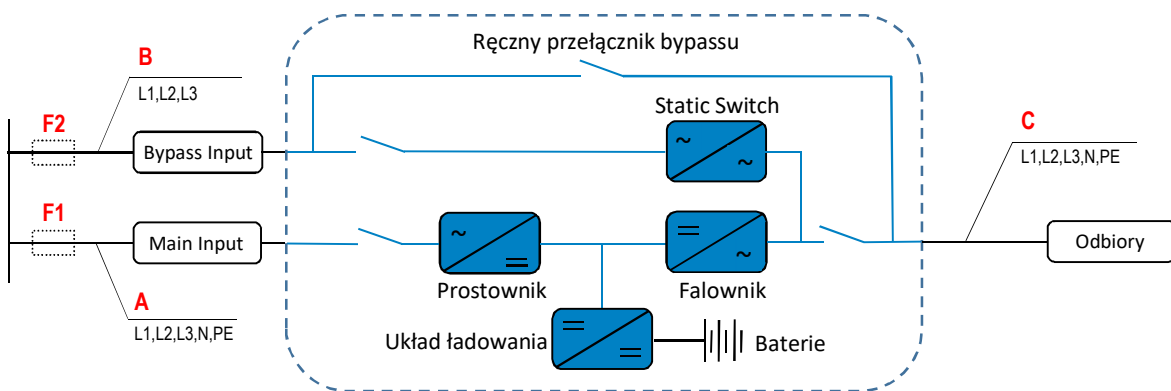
Ręczny przełącznik bypassu

B

L1,L2,L3

F2

Bypass Input

Static Switch

~

~

C

L1,L2,L3,N,PE

F1

Main Input

~

=

=

~

Odbiory

A

L1,L2,L3,N,PE

Prostownik

Falownik

Układ ładowania

=

=

Baterie